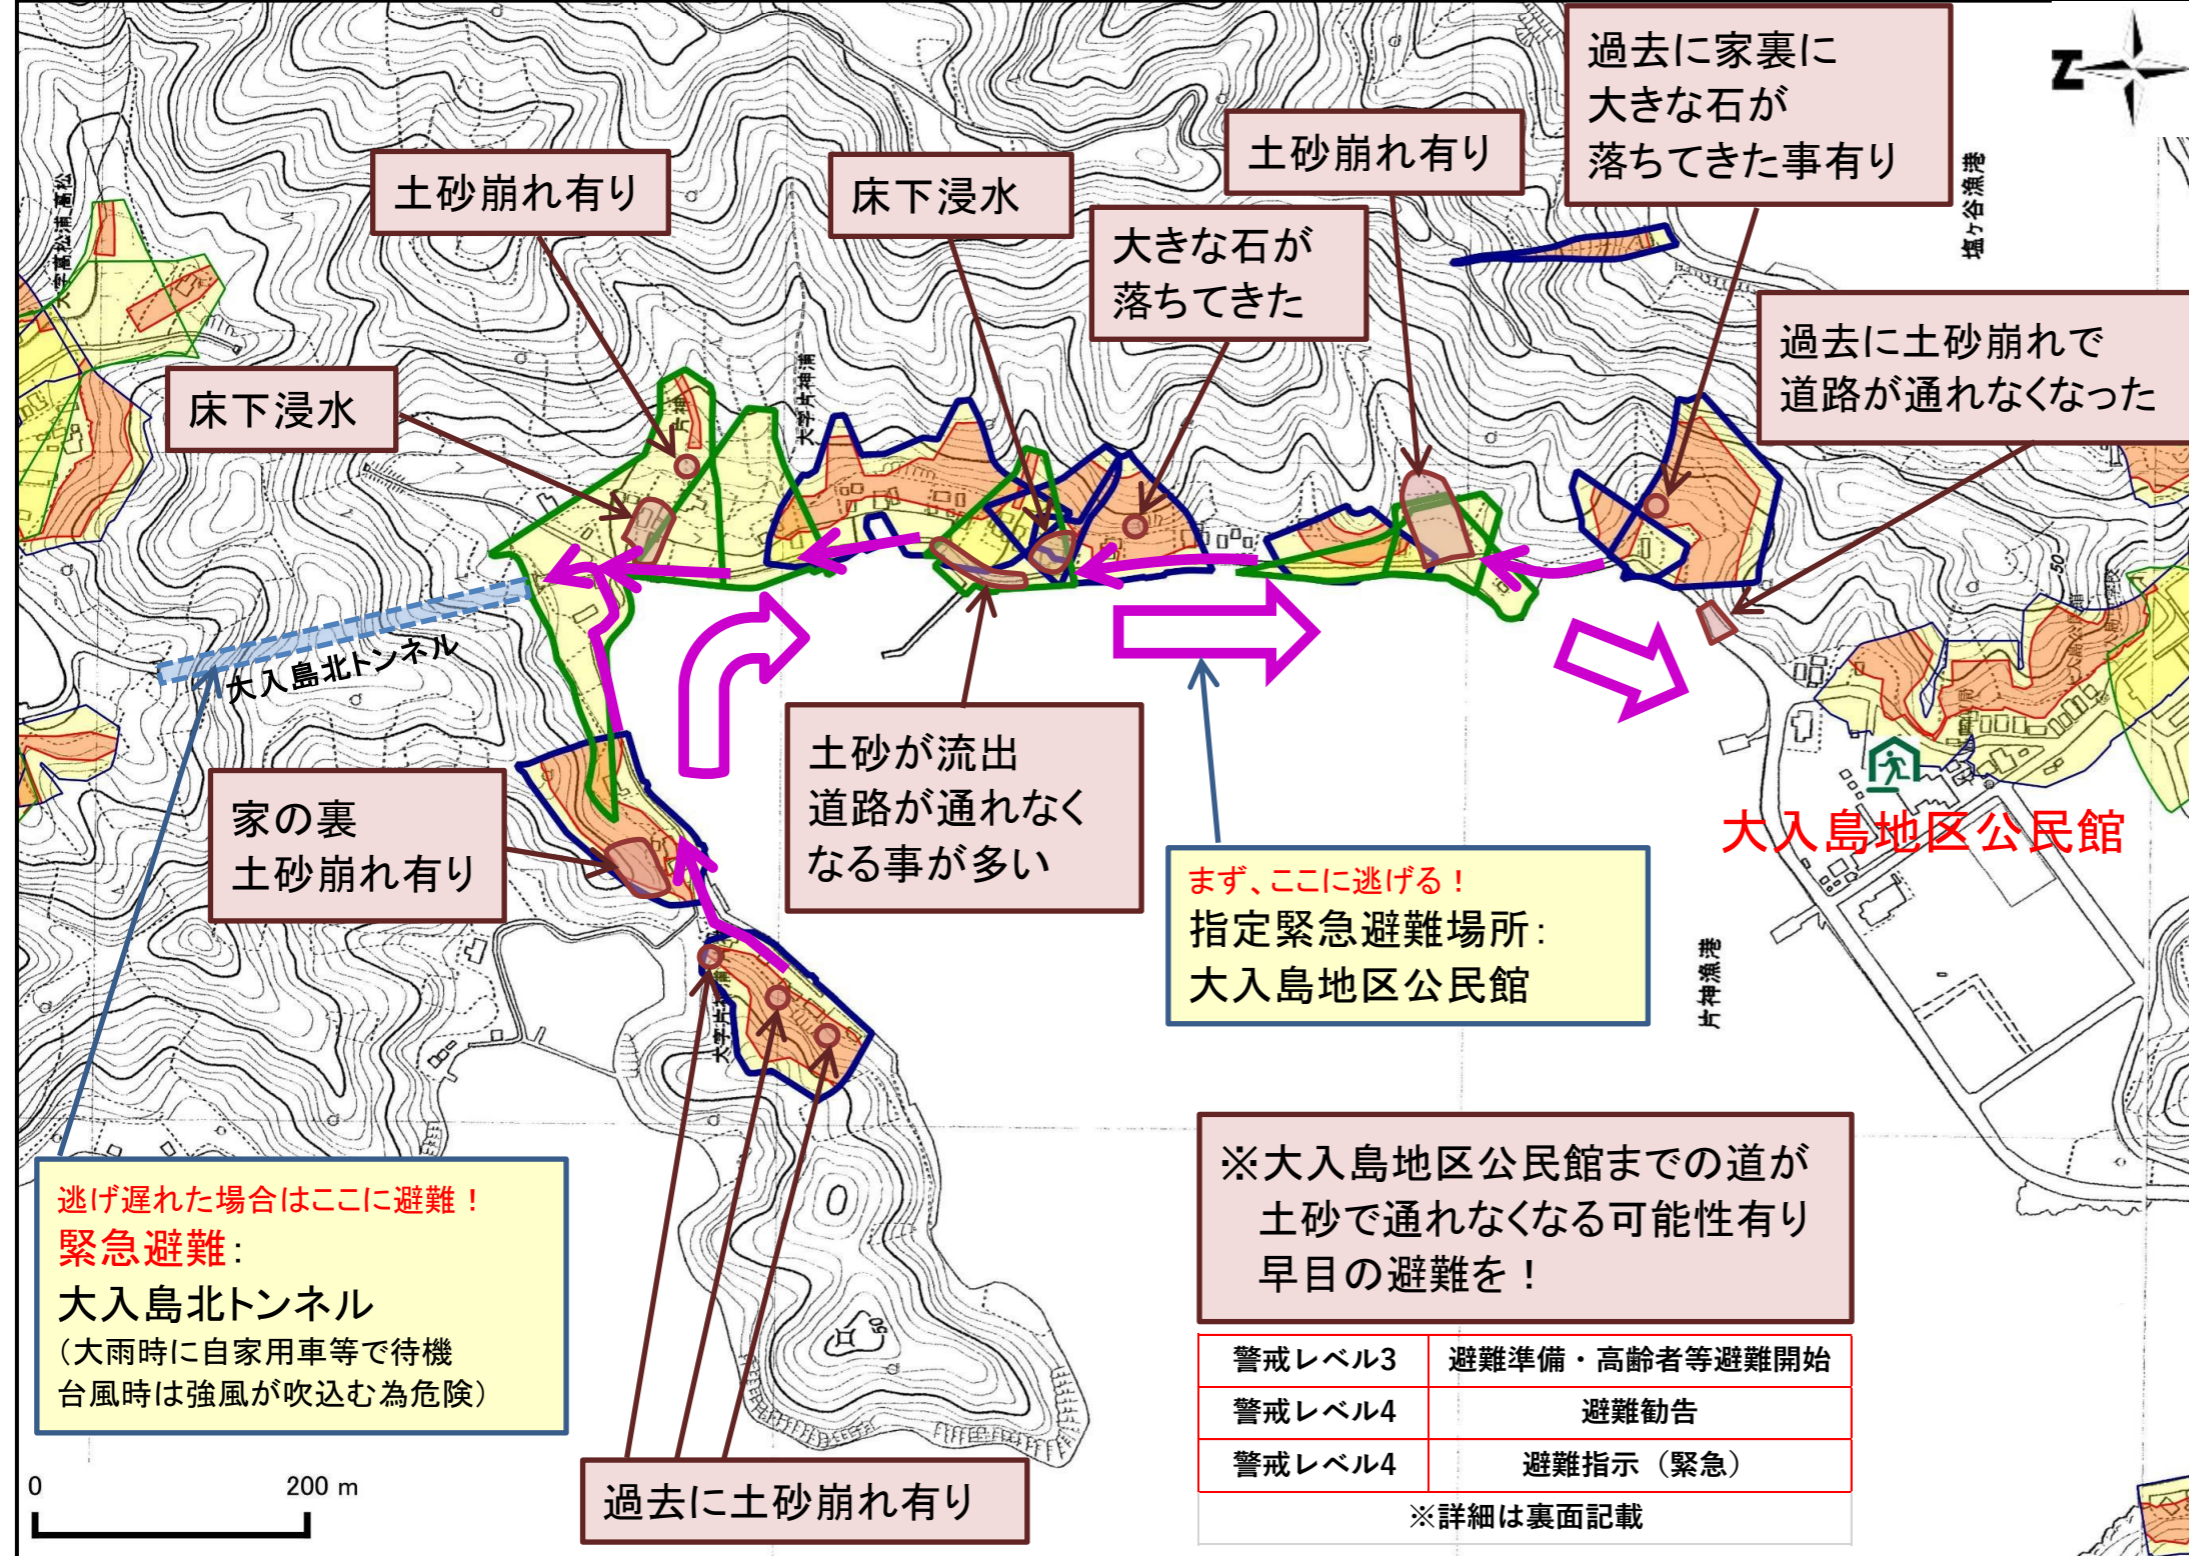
過去に家裏に大きな石が落ちてきた事有り

土砂崩れ有り

床下浸水

土砂崩れ有り

大きな石が落ちてきた

過去に土砂崩れで道路が通れなくなった

床下浸水

塩ヶ谷漁港

大字片神浦

大入島北トンネル

土砂が流出道路が通れなくなる事が多い

家の裏土砂崩れ有り

まず、ここに逃げる！
指定緊急避難場所：
大入島地区公民館

大入島地区公民館

片神漁港

逃げ遅れた場合はここに避難！
緊急避難：
大入島北トンネル
（大雨時に自家用車等で待機
台風時は強風が吹込む為危険）

※大入島地区公民館までの道が土砂で通れなくなる可能性有り早目の避難を！

| 警戒レベル3 | 避難準備・高齢者等避難開始 |
|---|---|
| 警戒レベル4 | 避難勧告 |
| 警戒レベル4 | 避難指示（緊急） |
| ※詳細は裏面記載 | |

0 200 m

過去に土砂崩れ有り